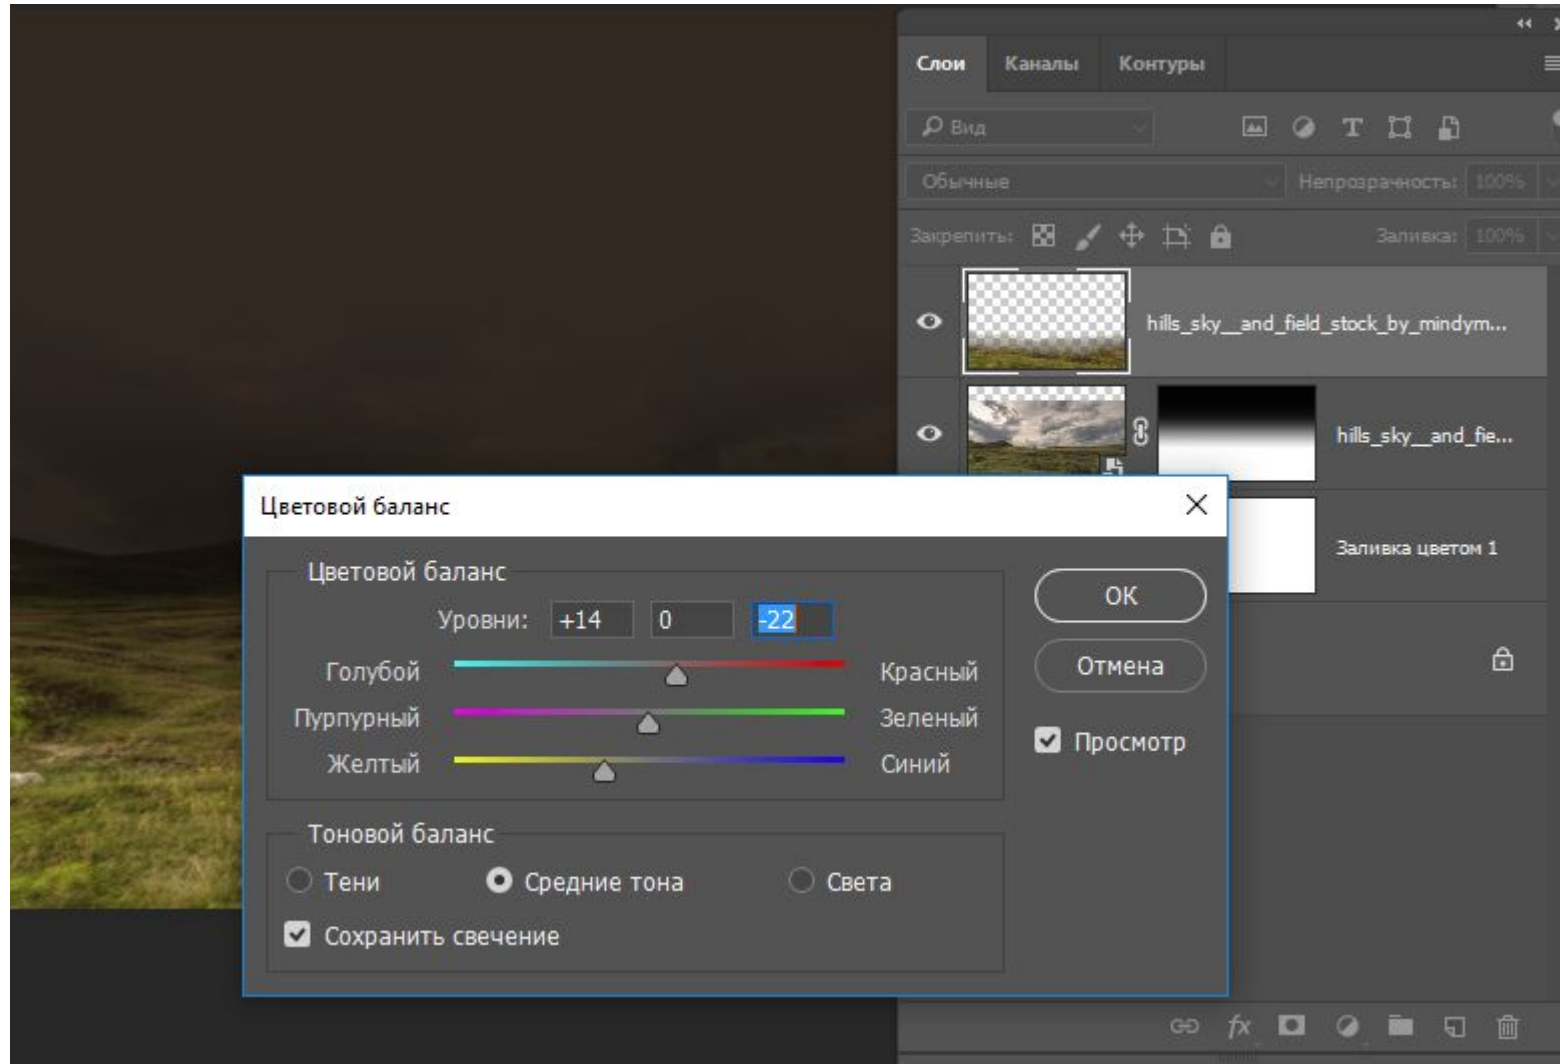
Слои Каналы Контуры

Вид

Обычные Непрозрачность: 100%

Закрепить: Заливка: 100%

hills_sky__and_field_stock_by_mindym...

hills_sky__and_fie...

Заливка цветом 1

Цветовой баланс

Цветовой баланс

Уровни: +14 0 -22

Голубой Красный

Пурпурный Зеленый

Желтый Синий

Тоновой баланс

Тени Средние тона Света

Сохранить свечение

OK

Отмена

Просмотр